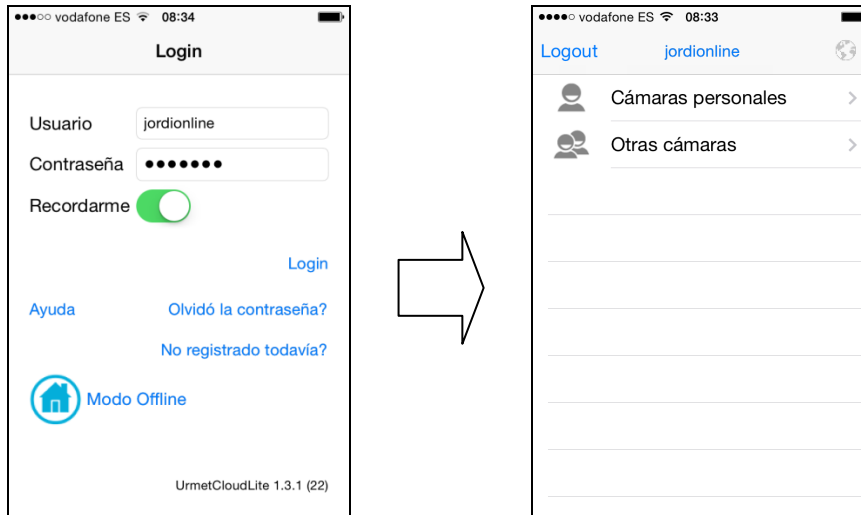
●●●○○ vodafone ES 08:34

Login

Usuario jordionline

Contraseña ●●●●●●●

Recordarme

Login

Ayuda

Olvidó la contraseña?

No registrado todavía?

Modo Offline

UrmetCloudLite 1.3.1 (22)

●●●●○ vodafone ES 08:33

Logout jordionline

Cámaras personales

Otras cámaras